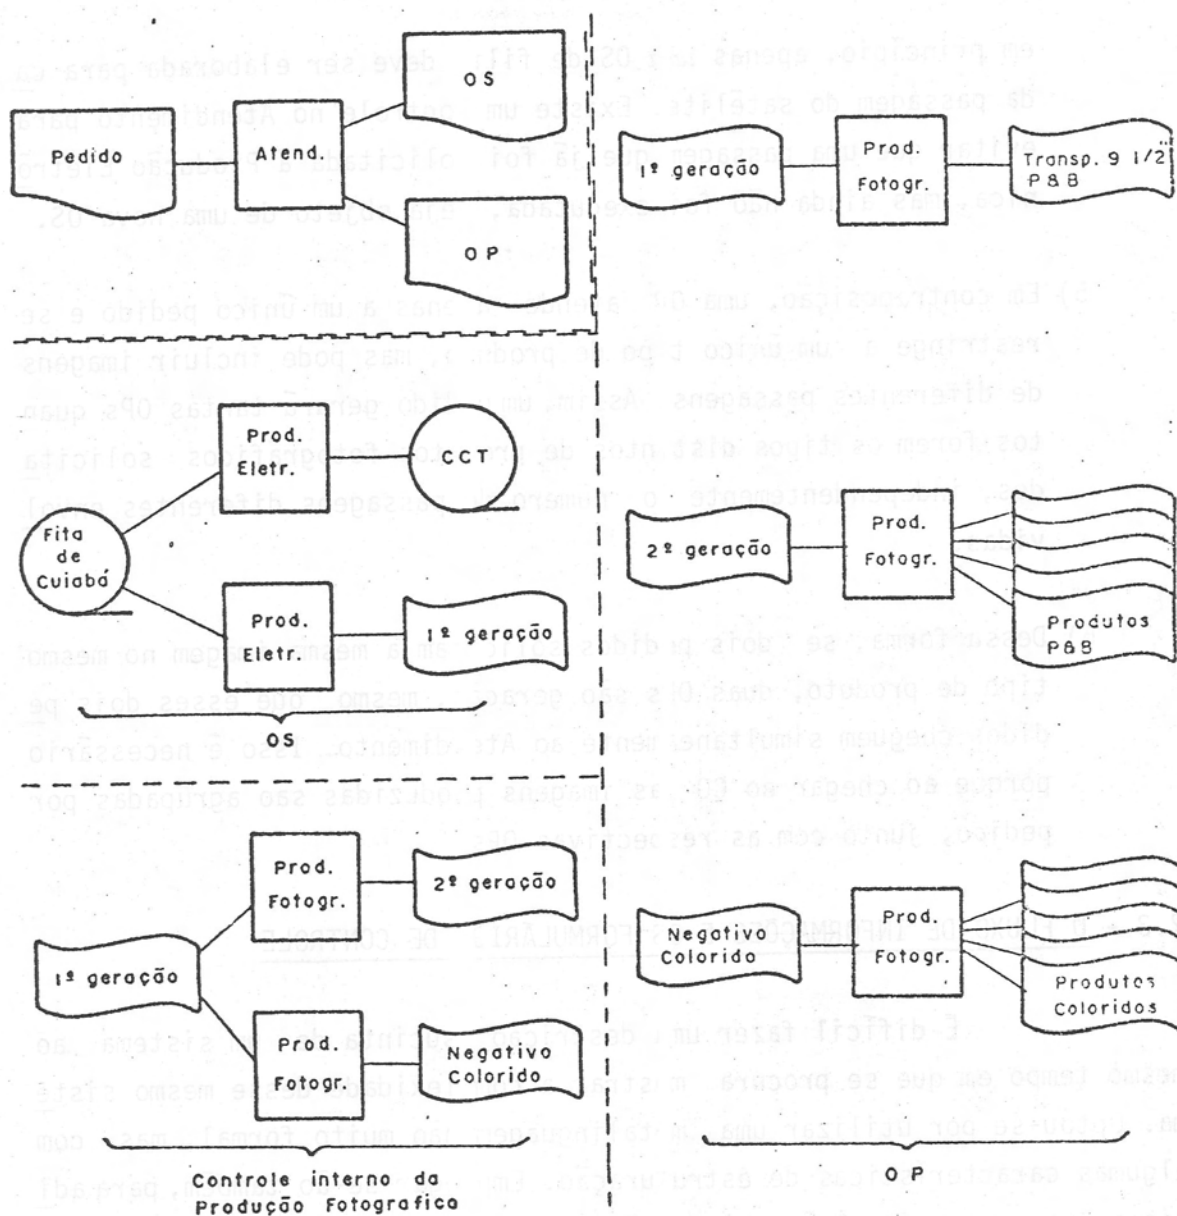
Pedido

Atend.

OS

OP

1ª geração

Prod. Fotogr.

Transp. 9 1/2 P&B

Prod. Eletr.

CCT

Fita de Cuiabá

Prod. Eletr.

1ª geração

OS

2ª geração

Prod. Fotogr.

Produtos P&B

Prod. Fotogr.

2ª geração

1ª geração

Prod. Fotogr.

Negativo Colorido

Controle interno da Produção Fotografica

Negativo Colorido

Prod. Fotogr.

Produtos Coloridos

OP